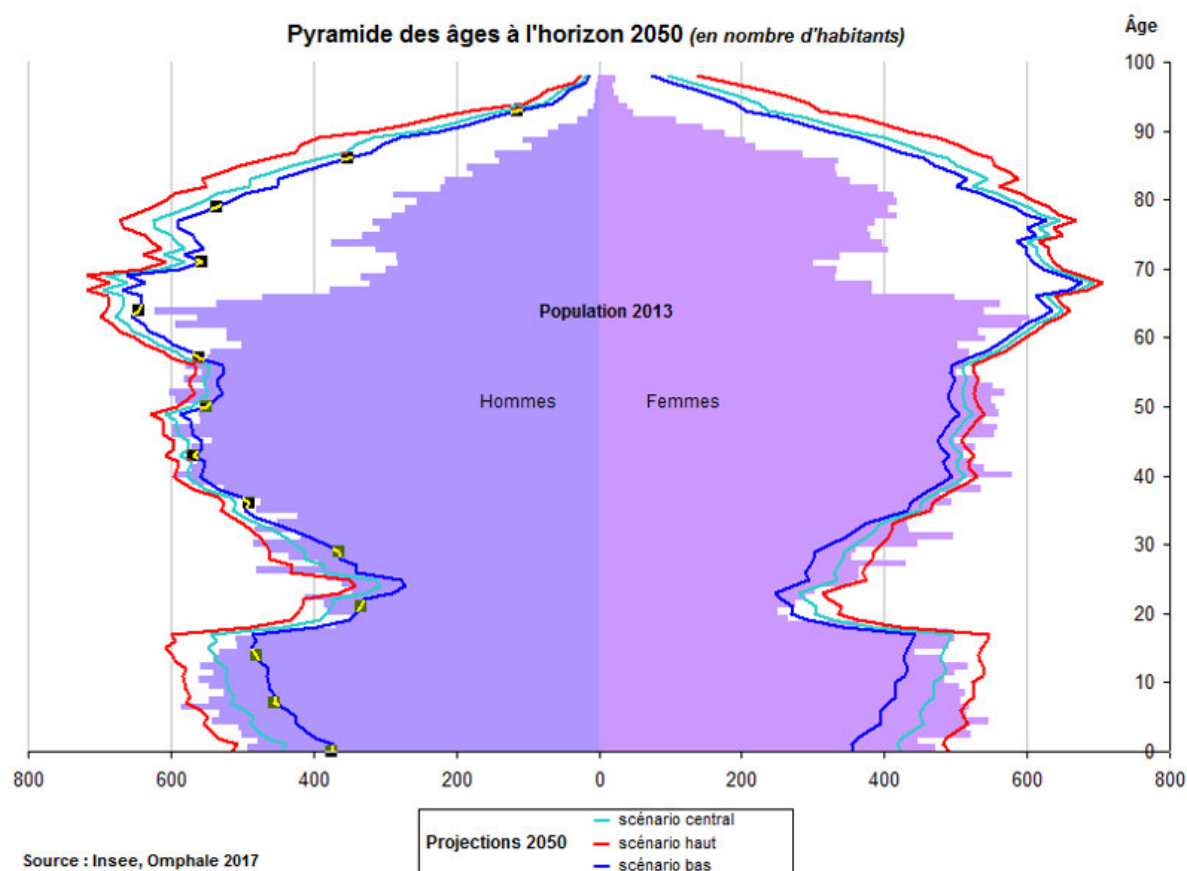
Pyramide des âges à l'horizon 2050 (en nombre d'habitants)

Âge

100
90
80
70
60
50
40
30
20
10
0

Population 2013

Hommes

Femmes

800 600 400 200 0 200 400 600 800

Projections 2050
scénario central
scénario haut
scénario bas

Source : Insee, Omphale 2017